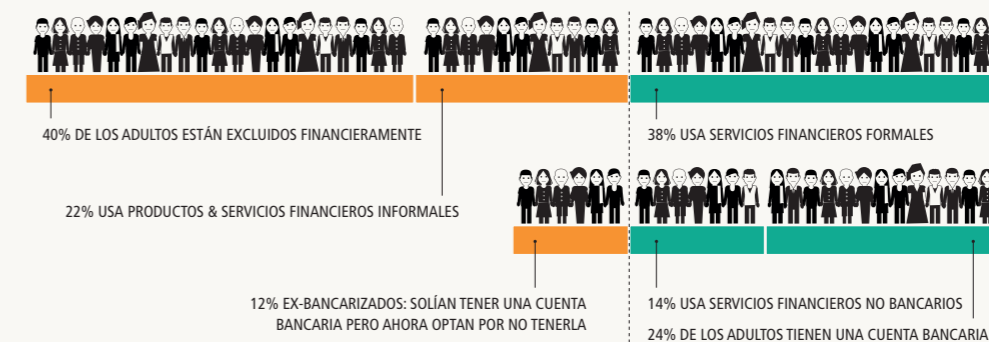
40% DE LOS ADULTOS ESTÁN EXCLUIDOS FINANCIERAMENTE

38% USA SERVICIOS FINANCIEROS FORMALES

22% USA PRODUCTOS & SERVICIOS FINANCIEROS INFORMALES

12% EX-BANCARIZADOS: SOLÍAN TENER UNA CUENTA BANCARIA PERO AHORA OPTAN POR NO TENERLA

14% USA SERVICIOS FINANCIEROS NO BANCARIOS

24% DE LOS ADULTOS TIENEN UNA CUENTA BANCARIA